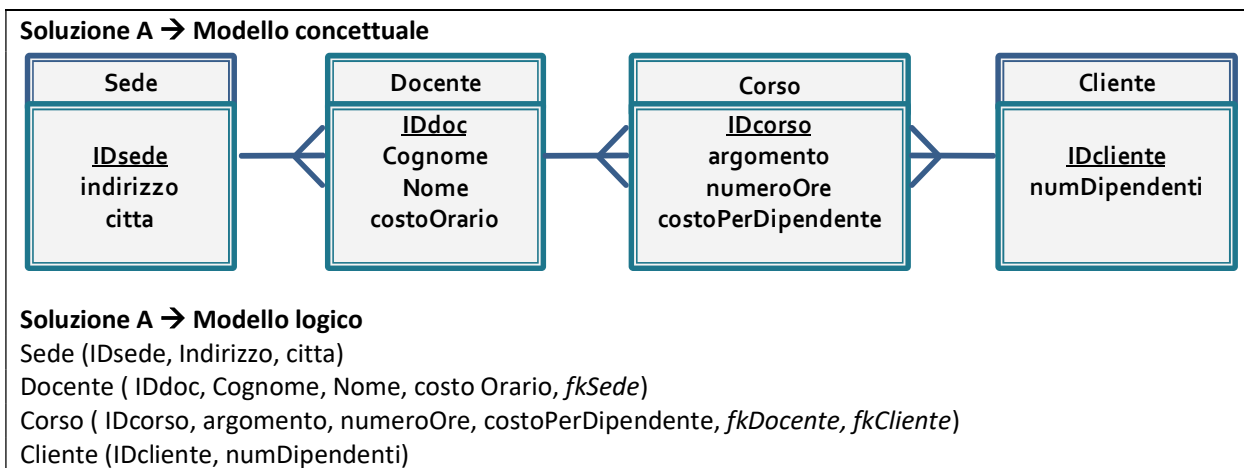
**Soluzione A → Modello concettuale**

Sede
IDsede
indirizzo
citta

Docente
IDdoc
Cognome
Nome
costoOrario

Corso
IDcorso
argomento
numeroOre
costoPerDipendente

Cliente
IDcliente
numDipendenti

**Soluzione A → Modello logico**
Sede (IDsede, Indirizzo, citta)
Docente ( IDdoc, Cognome, Nome, costo Orario, *fkSede*)
Corso ( IDcorso, argomento, numeroOre, costoPerDipendente, *fkDocente, fkCliente*)
Cliente (IDcliente, numDipendenti)